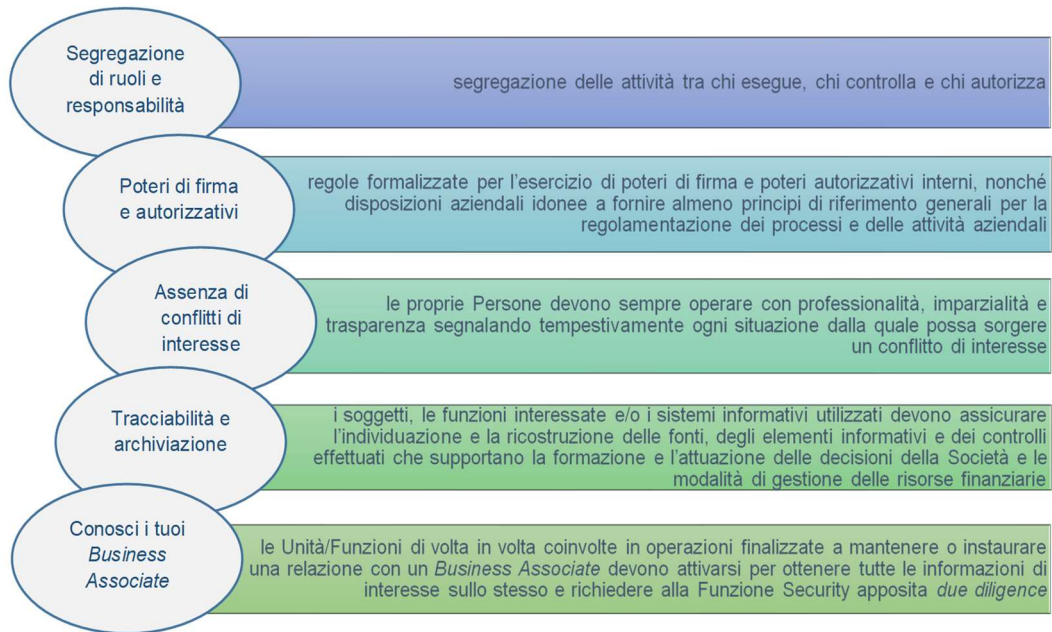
Segregazione di ruoli e responsabilità

segregazione delle attività tra chi esegue, chi controlla e chi autorizza

Poteri di firma e autorizzativi

regole formalizzate per l'esercizio di poteri di firma e poteri autorizzativi interni, nonché disposizioni aziendali idonee a fornire almeno principi di riferimento generali per la regolamentazione dei processi e delle attività aziendali

Assenza di conflitti di interesse

le proprie Persone devono sempre operare con professionalità, imparzialità e trasparenza segnalando tempestivamente ogni situazione dalla quale possa sorgere un conflitto di interesse

Tracciabilità e archiviazione

i soggetti, le funzioni interessate e/o i sistemi informativi utilizzati devono assicurare l'individuazione e la ricostruzione delle fonti, degli elementi informativi e dei controlli effettuati che supportano la formazione e l'attuazione delle decisioni della Società e le modalità di gestione delle risorse finanziarie

Conosci i tuoi *Business Associate*

le Unità/Funzioni di volta in volta coinvolte in operazioni finalizzate a mantenere o instaurare una relazione con un *Business Associate* devono attivarsi per ottenere tutte le informazioni di interesse sullo stesso e richiedere alla Funzione Security apposita *due diligence*